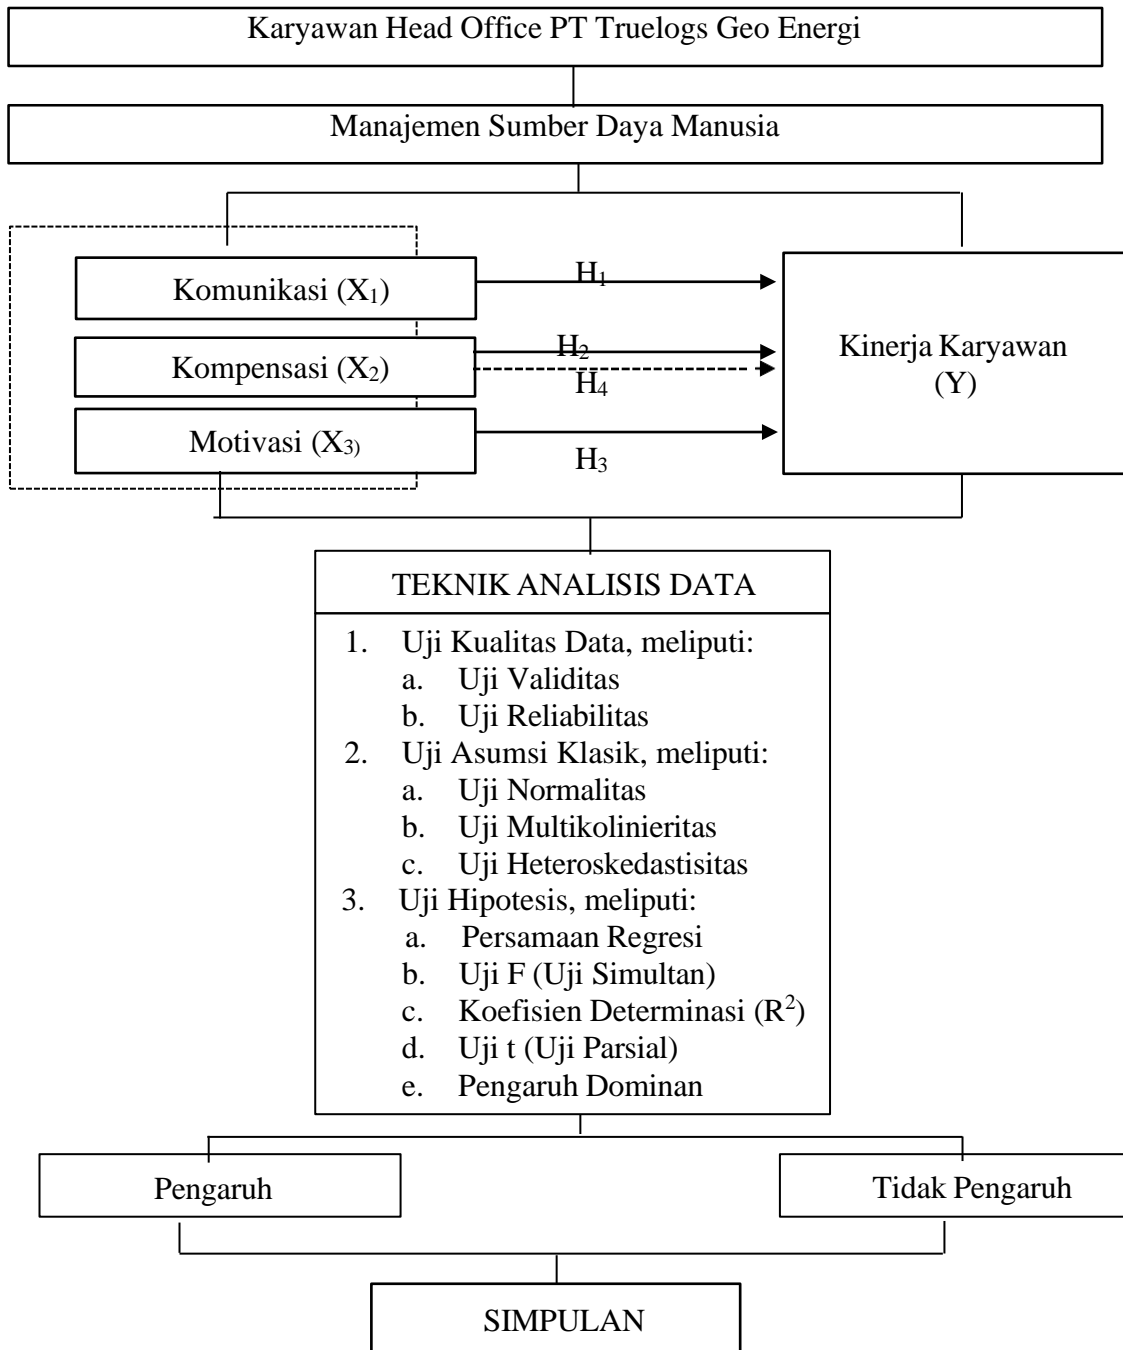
Karyawan Head Office PT Truelogs Geo Energi

Manajemen Sumber Daya Manusia

Komunikasi ($X_1$)

Kompensasi ($X_2$)

Motivasi ($X_3$)

$H_1$

$H_2$

$H_4$

$H_3$

Kinerja Karyawan (Y)

TEKNIK ANALISIS DATA

1. Uji Kualitas Data, meliputi:
a. Uji Validitas
b. Uji Reliabilitas
2. Uji Asumsi Klasik, meliputi:
a. Uji Normalitas
b. Uji Multikolinieritas
c. Uji Heteroskedastisitas
3. Uji Hipotesis, meliputi:
a. Persamaan Regresi
b. Uji F (Uji Simultan)
c. Koefisien Determinasi ($R^2$)
d. Uji t (Uji Parsial)
e. Pengaruh Dominan

Pengaruh

Tidak Pengaruh

SIMPULAN